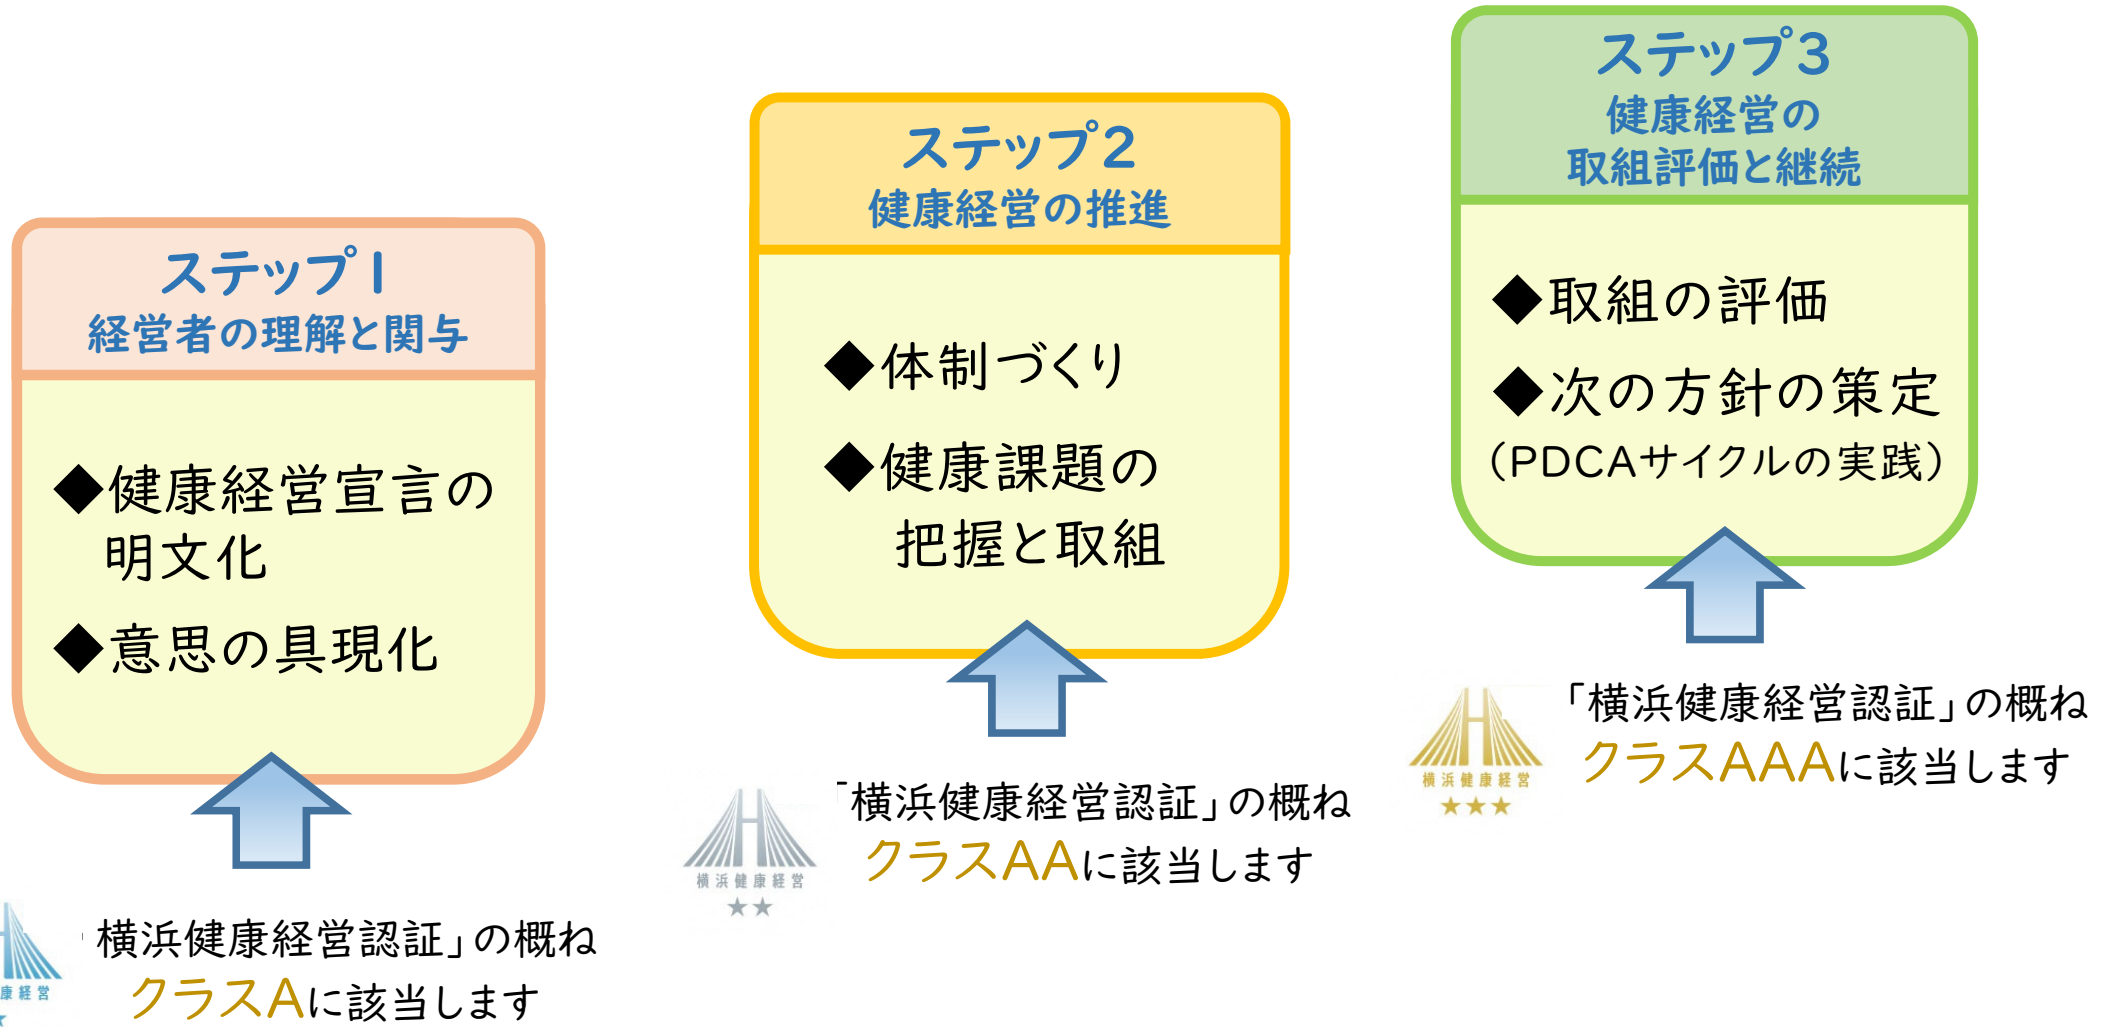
ステップ1
経営者の理解と関与

◆健康経営宣言の明文化
◆意思の具現化

康経営

「横浜健康経営認証」の概ね
クラスAに該当します

ステップ2
健康経営の推進

◆体制づくり
◆健康課題の把握と取組

横浜健康経営
★★

「横浜健康経営認証」の概ね
クラスAAに該当します

ステップ3
健康経営の取組評価と継続

◆取組の評価
◆次の方針の策定
（PDCAサイクルの実践）

横浜健康経営
★★★

「横浜健康経営認証」の概ね
クラスAAAに該当します